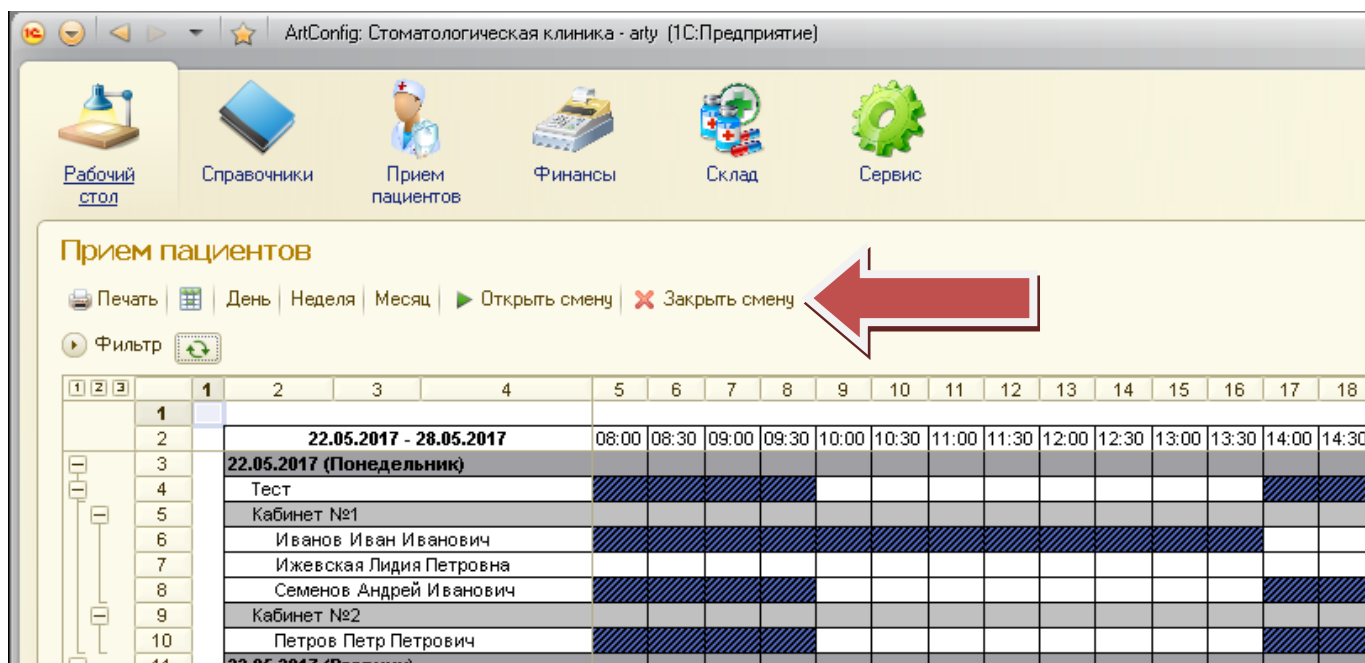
ArtConfig: Стоматологическая клиника - arty (1С:Предприятие)

Рабочий стол | Справочники | Прием пациентов | Финансы | Склад | Сервис

Прием пациентов

Печать | День | Неделя | Месяц | Открыть смену | Закрыть смену

Фильтр

| 1 2 3 | 1 | 2 | 3 | 4 | 5 | 6 | 7 | 8 | 9 | 10 | 11 | 12 | 13 | 14 | 15 | 16 | 17 | 18 |
|---|---|---|---|---|---|---|---|---|---|---|---|---|---|---|---|---|---|---|
| 1 | | | | | | | | | | | | | | | | | | |
| 2 | | 22.05.2017 - 28.05.2017 | | | 08:00 | 08:30 | 09:00 | 09:30 | 10:00 | 10:30 | 11:00 | 11:30 | 12:00 | 12:30 | 13:00 | 13:30 | 14:00 | 14:30 |
| 3 | | 22.05.2017 (Понедельник) | | | | | | | | | | | | | | | | |
| 4 | | Тест | | | | | | | | | | | | | | | | |
| 5 | | Кабинет №1 | | | | | | | | | | | | | | | | |
| 6 | | Иванов Иван Иванович | | | | | | | | | | | | | | | | |
| 7 | | Ижевская Лидия Петровна | | | | | | | | | | | | | | | | |
| 8 | | Семенов Андрей Иванович | | | | | | | | | | | | | | | | |
| 9 | | Кабинет №2 | | | | | | | | | | | | | | | | |
| 10 | | Петров Петр Петрович | | | | | | | | | | | | | | | | |
| 11 | | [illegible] | | | | | | | | | | | | | | | | |